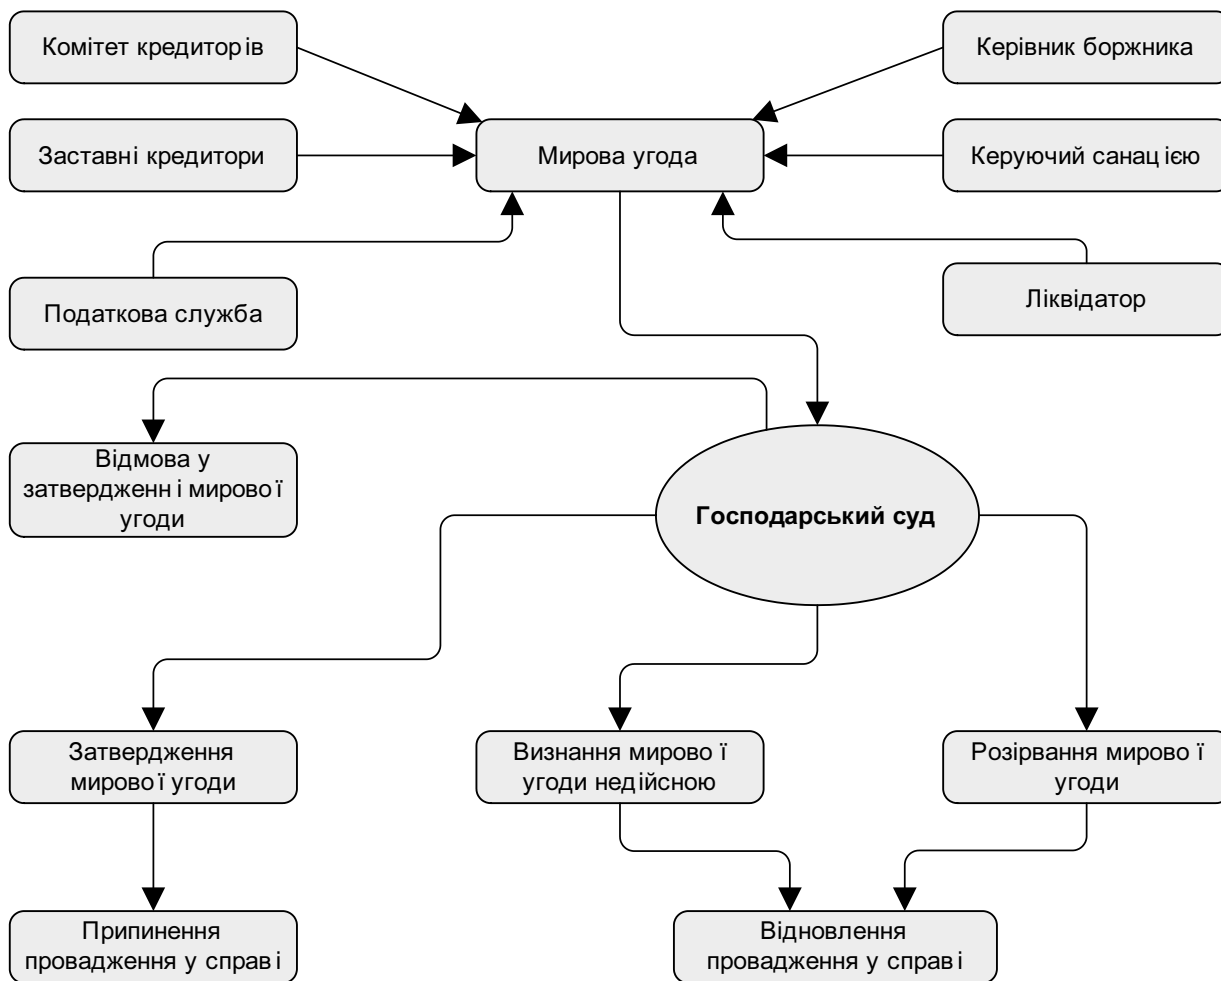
Комітет кредиторів

Керівник боржника

Заставні кредитори

Мирова угода

Керуючий санацією

Податкова служба

Ліквідатор

Відмова у затвердженні мирової угоди

Господарський суд

Затвердження мирової угоди

Визнання мирової угоди недійсною

Розірвання мирової угоди

Припинення провадження у справі

Відновлення провадження у справі